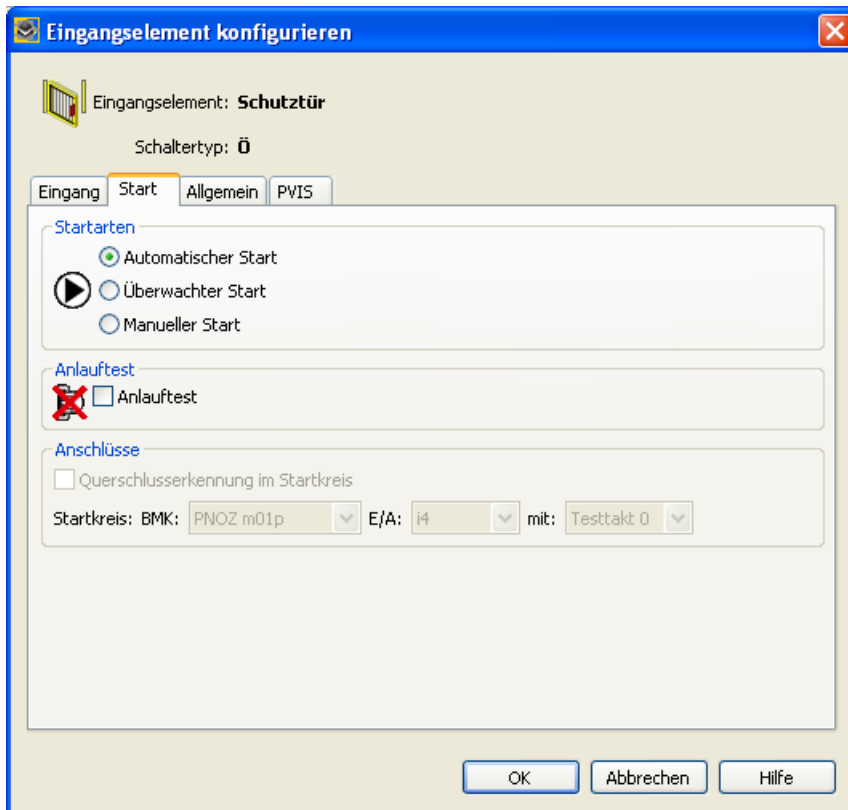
Eingangselement konfigurieren

Eingangselement: **Schutztür**

Schaltertyp: **Ö**

Eingang | Start | Allgemein | PVIS

Startarten

Automatischer Start

Überwachter Start

Manueller Start

Anlauftest

Anlauftest

Anschlüsse

Querschlusserkennung im Startkreis

Startkreis: BMK: PNOZ m01p E/A: i4 mit: Testtakt 0

OK Abbrechen Hilfe